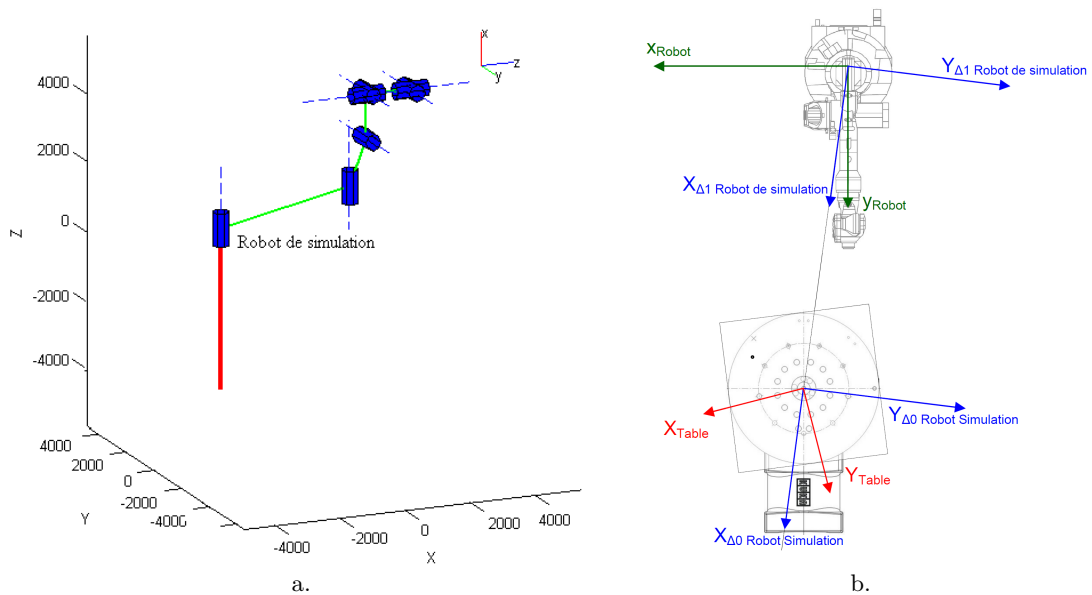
x
z
y
4000
2000
0
-2000
-4000
Z
Robot de simulation
4000
2000
0
-2000
-4000
Y
-4000
-2000
0
2000
4000
X
a.

$x_{Robot}$
$Y_{\Delta 1 \text{ Robot de simulation}}$
$X_{\Delta 1 \text{ Robot de simulation}}$
$y_{Robot}$
$X_{Table}$
$Y_{\Delta 0 \text{ Robot Simulation}}$
$Y_{Table}$
$X_{\Delta 0 \text{ Robot Simulation}}$
b.